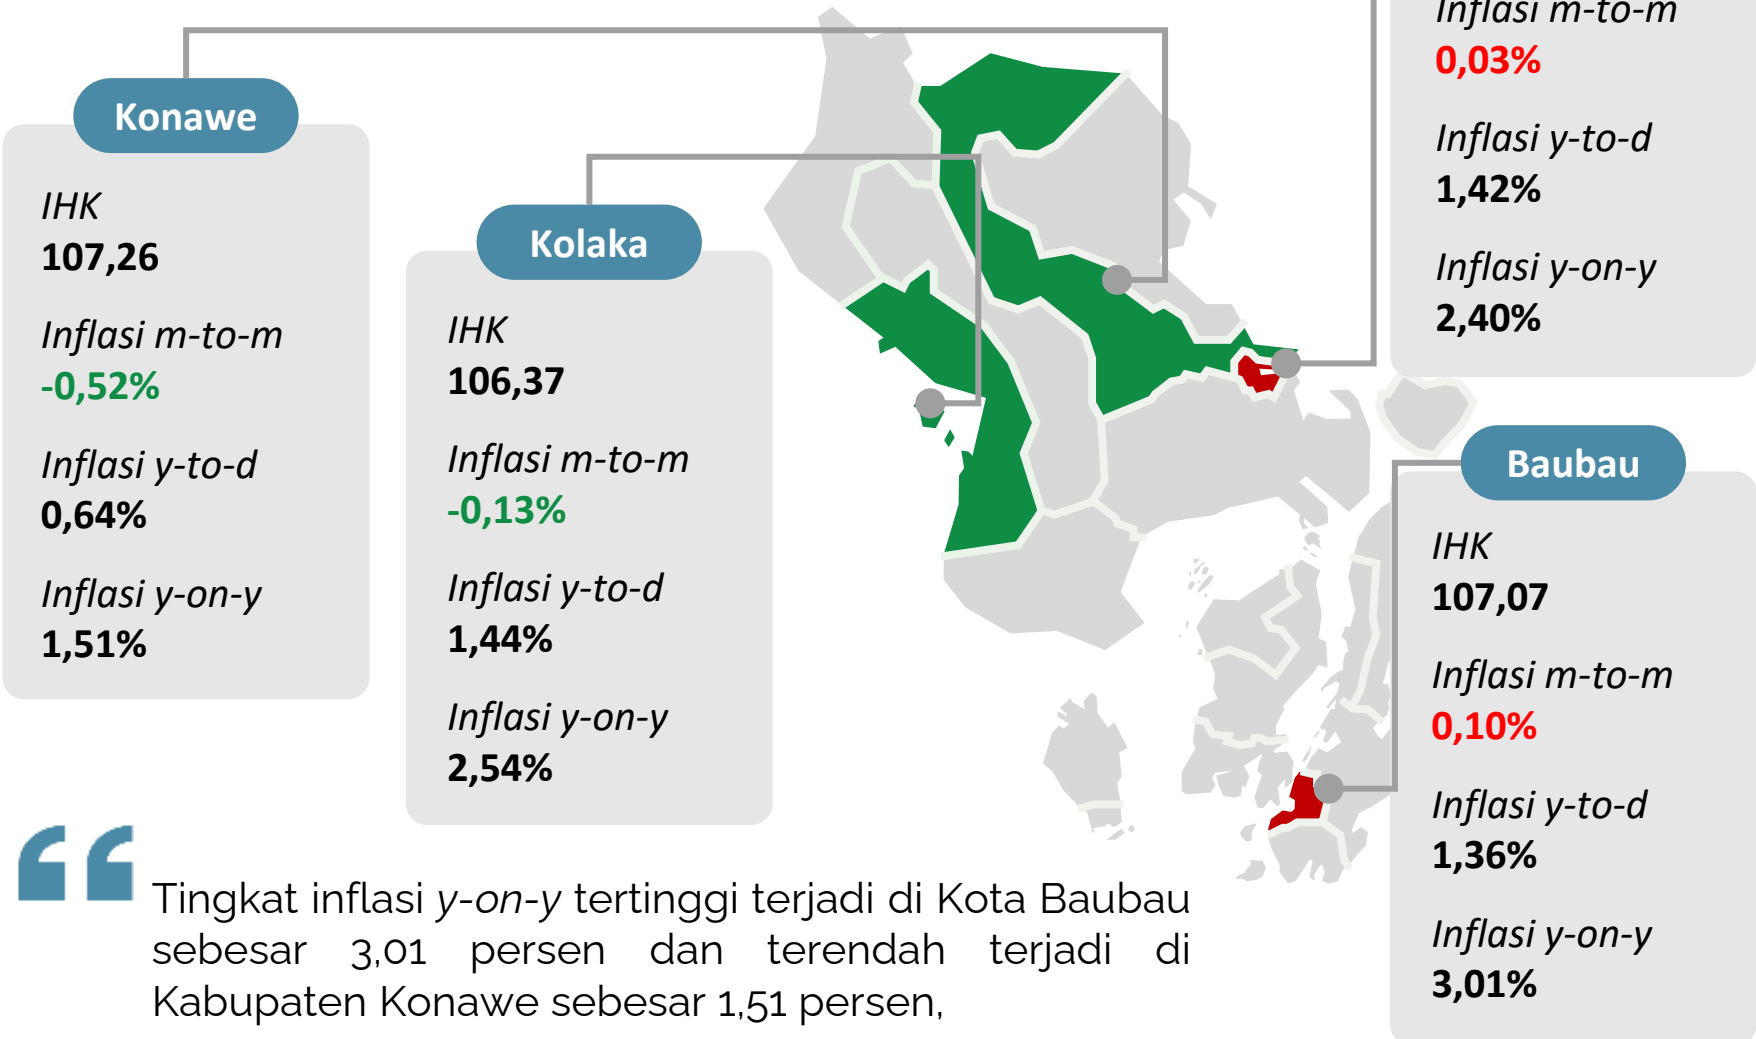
Konawe

IHK
107,26

Inflasi m-to-m
-0,52%

Inflasi y-to-d
0,64%

Inflasi y-on-y
1,51%

Kolaka

IHK
106,37

Inflasi m-to-m
-0,13%

Inflasi y-to-d
1,44%

Inflasi y-on-y
2,54%

Inflasi m-to-m
0,03%

Inflasi y-to-d
1,42%

Inflasi y-on-y
2,40%

Baubau

IHK
107,07

Inflasi m-to-m
0,10%

Inflasi y-to-d
1,36%

Inflasi y-on-y
3,01%

Tingkat inflasi y-on-y tertinggi terjadi di Kota Baubau sebesar 3,01 persen dan terendah terjadi di Kabupaten Konawe sebesar 1,51 persen,